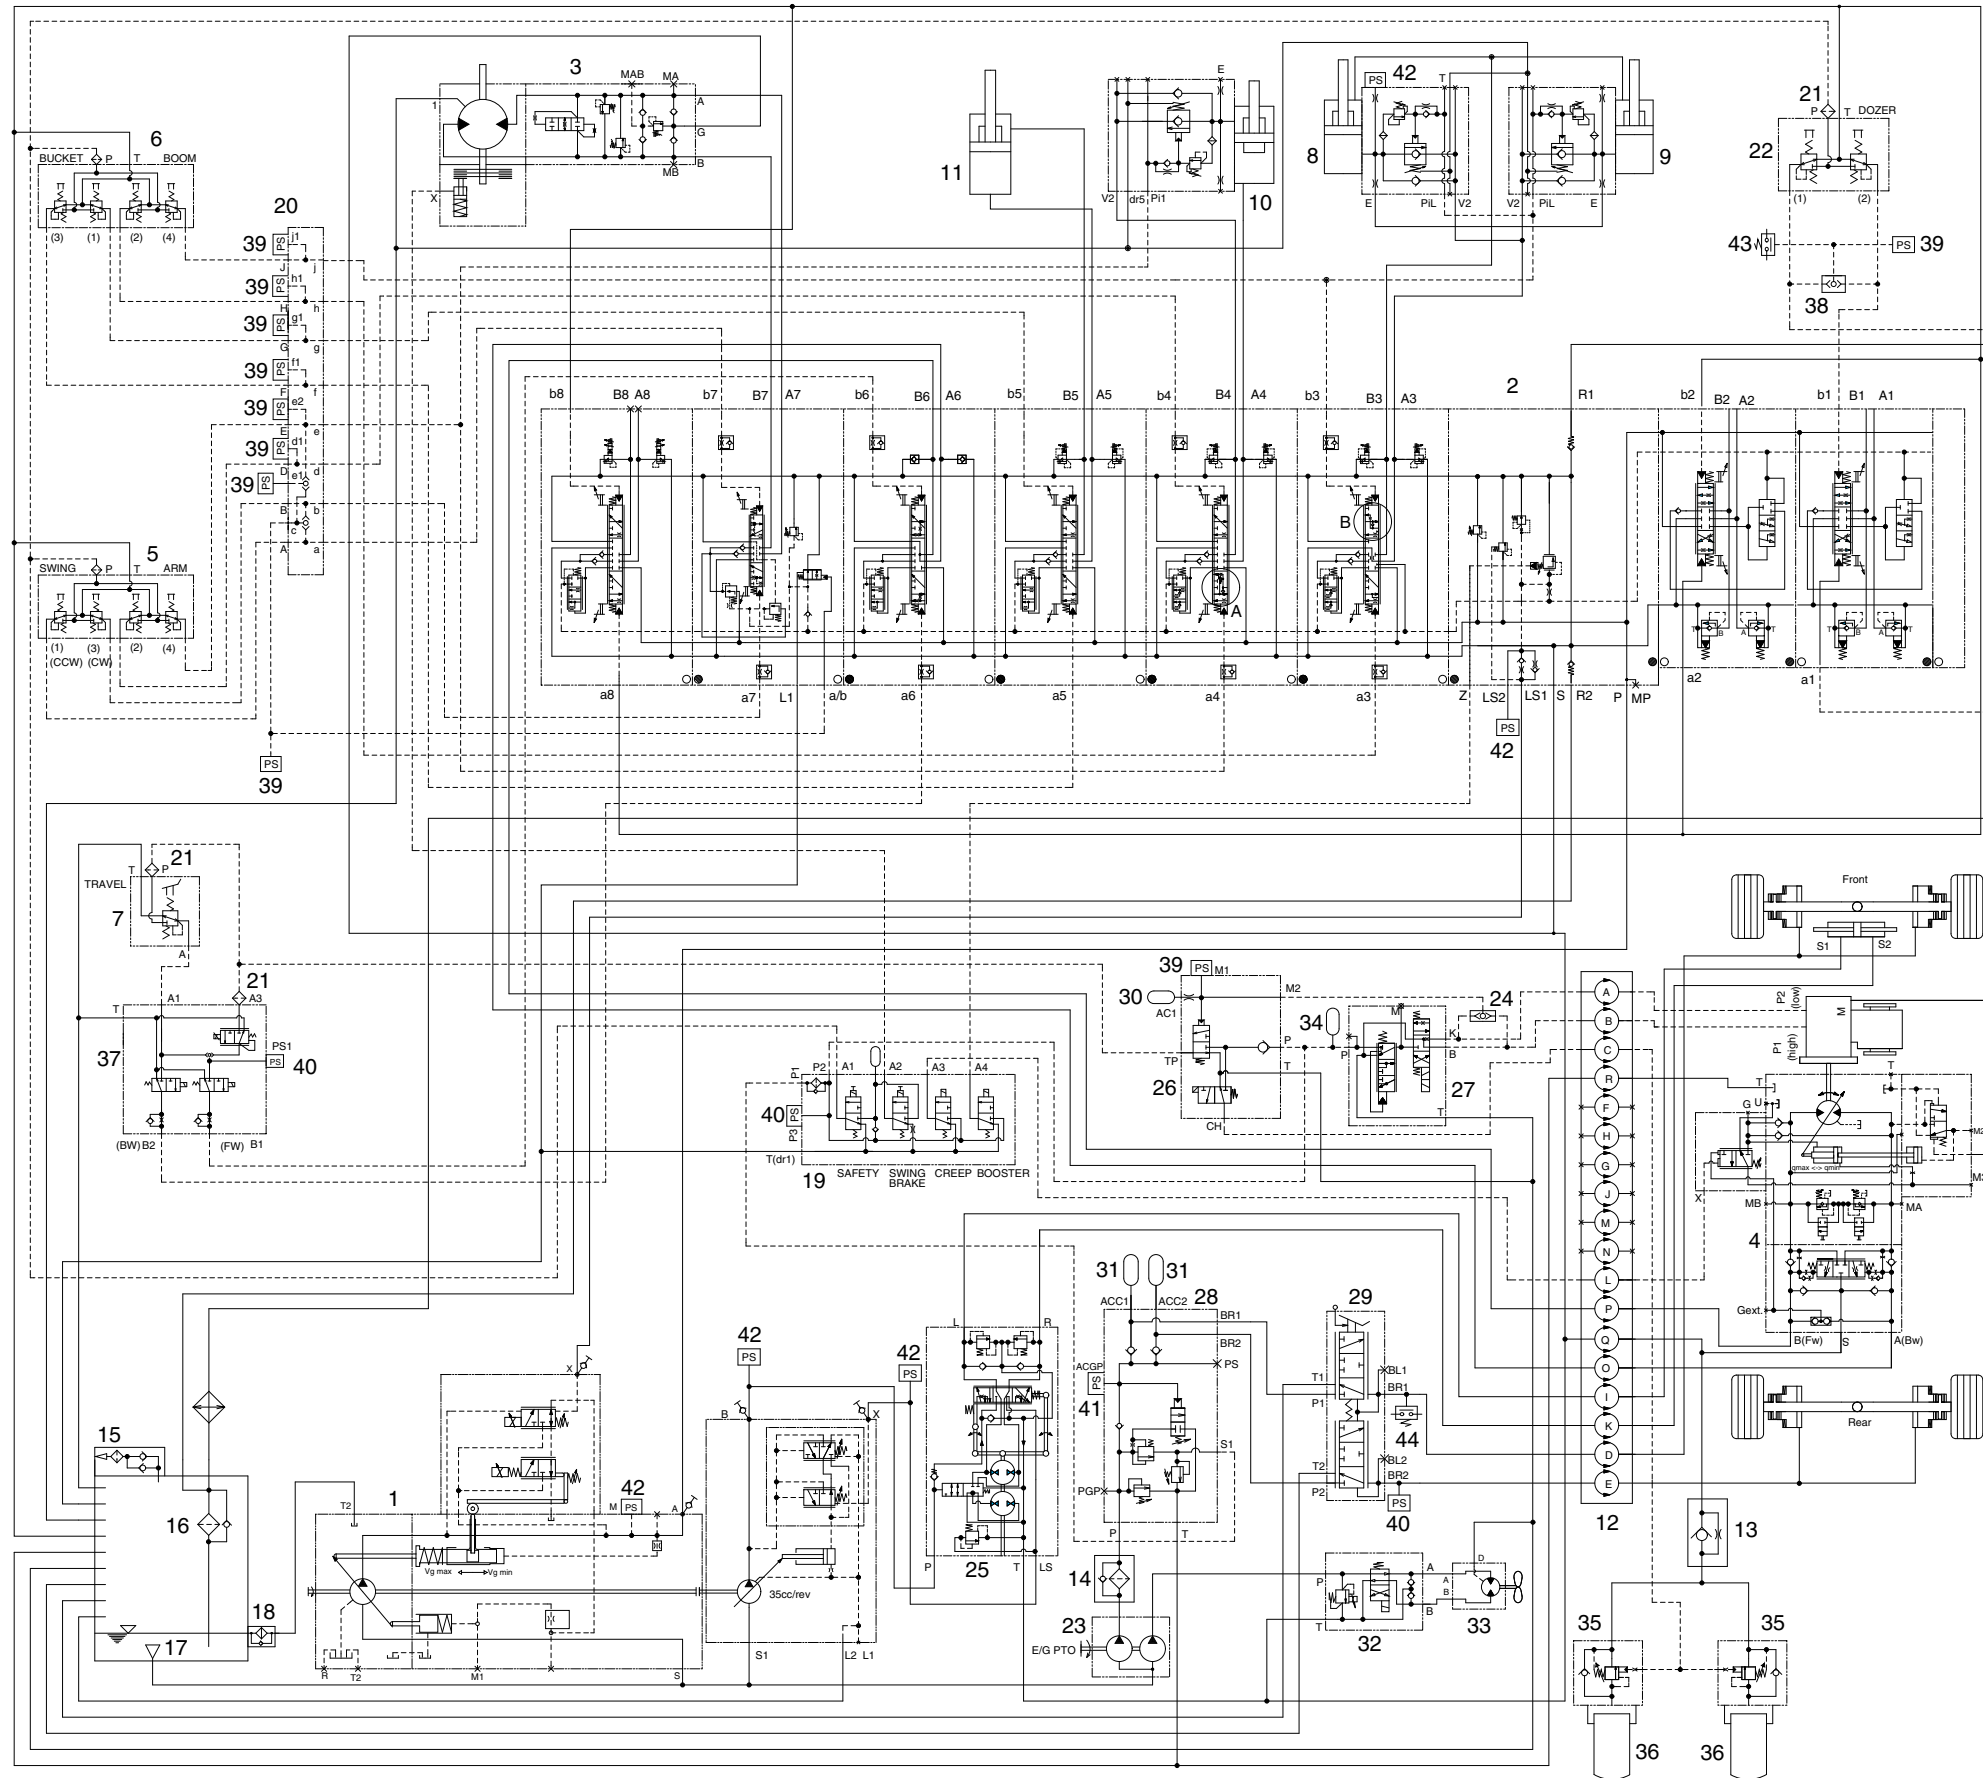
3
MAB MA
A
G
B
MB
1
X

11

E
V2 dr5 Pi1
10

PS 42
T
8
E PiL V2
V2 PiL E
9

21
P T DOZER
22
(1) (2)
43 PS 39
38

6
BUCKET P T BOOM
(3) (1) (2) (4)

20
39 PS j1
J j
39 PS h1
h
39 PS g1
G g
39 PS f1
f
39 PS e2
E e
39 PS d1
D d
39 PS e1
B b
c
A a

5
SWING P T ARM
(1) (3) (2) (4)
(CCW) (CW)

39 PS

2
b8 B8 A8 b7 B7 A7 b6 B6 A6 b5 B5 A5 b4 B4 A4 b3 B3 A3 R1 b2 B2 A2 b1 B1 A1
B
A
a8 a7 L1 a/b a6 a5 a4 a3 Z LS2 LS1 S R2 P MP a2 a1
PS
42

T P 21
TRAVEL
7
A
21
A1 A3
T
PS1
37
PS 40
(BW) B2 (FW) B1

Front
S1 S2

39 PS M1
30 AC1 M2
24
34
M
K
TP P P B
26 T 27
CH T

P1 P2 A1 A2 A3 A4
40 PS
P3
T(dr1)
19 SAFETY SWING BRAKE CREEP BOOSTER

A
B
C
R
F
H
G
J
M
N
L
P
Q
O
I
K
D
E
12

P2 (low)
P1 (high)
M
T
G U
qmax <-> qmin
X
MB MA
4
Gext.
B(Fw) S A(Bw)

Rear

31 31 28
ACC1 ACC2 BR1
BR2
PS
ACGP
PS
41
S1
PGP
P T

29
T1 BL1
BR1
P1
44
T2 BL2
P2 BR2
PS
40

42 PS
42 PS
L R
B X
X
15
16
1
T2
M PS 42
A
Vg max Vg min
35cc/rev
P T LS
25
18
17
R T2 M1 S S1 L2 L1

14
23
E/G PTO

A
P
T B
32
D
A
B
33

13
35 35
36 36